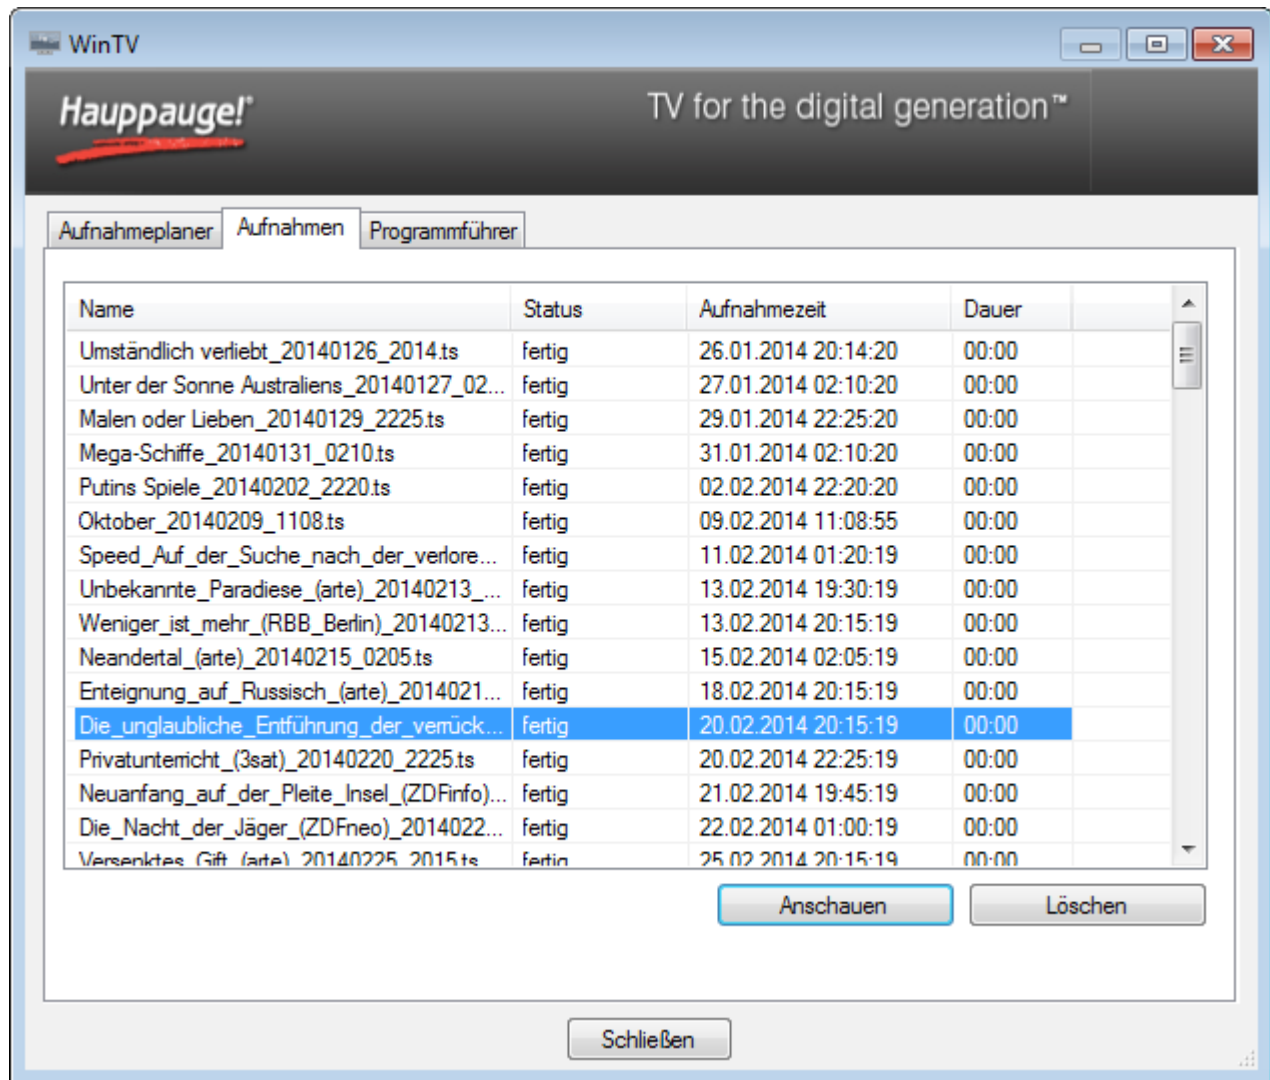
WinTV

Hauppauge!

TV for the digital generation™

Aufnahmeplaner | Aufnahmen | Programmführer

| Name | Status | Aufnahmezeit | Dauer |
|---|---|---|---|
| Umständlich verliebt_20140126_2014.ts | fertig | 26.01.2014 20:14:20 | 00:00 |
| Unter der Sonne Australiens_20140127_02... | fertig | 27.01.2014 02:10:20 | 00:00 |
| Malen oder Lieben_20140129_2225.ts | fertig | 29.01.2014 22:25:20 | 00:00 |
| Mega-Schiffe_20140131_0210.ts | fertig | 31.01.2014 02:10:20 | 00:00 |
| Putins Spiele_20140202_2220.ts | fertig | 02.02.2014 22:20:20 | 00:00 |
| Oktober_20140209_1108.ts | fertig | 09.02.2014 11:08:55 | 00:00 |
| Speed_Auf_der_Suche_nach_der_verlore... | fertig | 11.02.2014 01:20:19 | 00:00 |
| Unbekannte_Paradiese_(arte)_20140213_... | fertig | 13.02.2014 19:30:19 | 00:00 |
| Weniger_ist_mehr_(RBB_Berlin)_20140213... | fertig | 13.02.2014 20:15:19 | 00:00 |
| Neandertal_(arte)_20140215_0205.ts | fertig | 15.02.2014 02:05:19 | 00:00 |
| Enteignung_auf_Russisch_(arte)_2014021... | fertig | 18.02.2014 20:15:19 | 00:00 |
| Die_unglaubliche_Entführung_der_verrück... | fertig | 20.02.2014 20:15:19 | 00:00 |
| Privatunterricht_(3sat)_20140220_2225.ts | fertig | 20.02.2014 22:25:19 | 00:00 |
| Neuanfang_auf_der_Pleite_Insel_(ZDFinfo)... | fertig | 21.02.2014 19:45:19 | 00:00 |
| Die_Nacht_der_Jäger_(ZDFneo)_2014022... | fertig | 22.02.2014 01:00:19 | 00:00 |
| Versenktes_Gift_(arte)_20140225_2015.ts | fertig | 25.02.2014 20:15:19 | 00:00 |

Anschauen | Löschen

Schließen